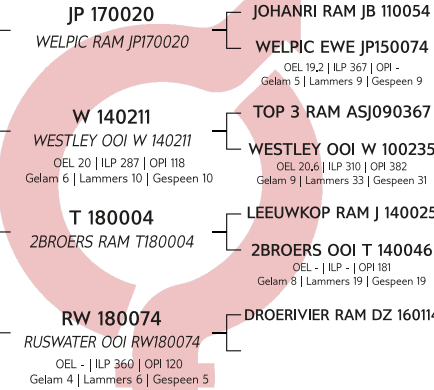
JP 170020
WELPIC RAM JP170020

JOHANRI RAM JB 110054

WELPIC EWE JP150074
OEL 19,2 | ILP 367 | OPI -
Gelam 5 | Lammers 9 | Gespeen 9

W 140211
WESTLEY OOI W 140211
OEL 20 | ILP 287 | OPI 118
Gelam 6 | Lammers 10 | Gespeen 10

TOP 3 RAM ASJ090367

WESTLEY OOI W 100235
OEL 20,6 | ILP 310 | OPI 382
Gelam 9 | Lammers 33 | Gespeen 31

T 180004
2BROERS RAM T180004

LEEUWKOP RAM J 140025

2BROERS OOI T 140046
OEL - | ILP - | OPI 181
Gelam 8 | Lammers 19 | Gespeen 19

RW 180074
RUSWATER OOI RW180074
OEL - | ILP 360 | OPI 120
Gelam 4 | Lammers 6 | Gespeen 5

DROERIVIER RAM DZ 16011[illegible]